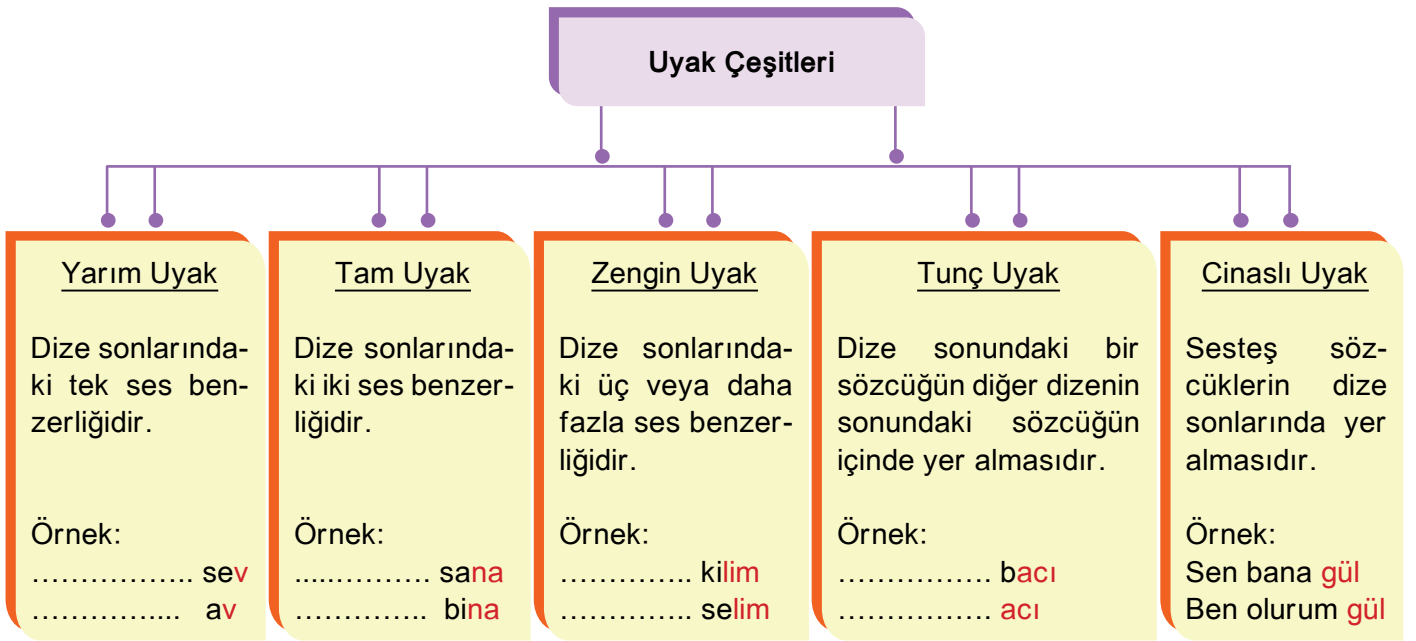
Uyak Çeşitleri

Yarım Uyak

Dize sonlarındaki tek ses benzerliğidir.

Örnek:
…………….. sev
…………….... av

Tam Uyak

Dize sonlarındaki iki ses benzerliğidir.

Örnek:
....………… sana
………….. bina

Zengin Uyak

Dize sonlarındaki üç veya daha fazla ses benzerliğidir.

Örnek:
………….. kilim
………….. selim

Tunç Uyak

Dize sonundaki bir sözcüğün diğer dizenin sonundaki sözcüğün içinde yer almasıdır.

Örnek:
……………. bacı
……………. acı

Cinaslı Uyak

Sesteş sözcüklerin dize sonlarında yer almasıdır.

Örnek:
Sen bana gül
Ben olurum gül